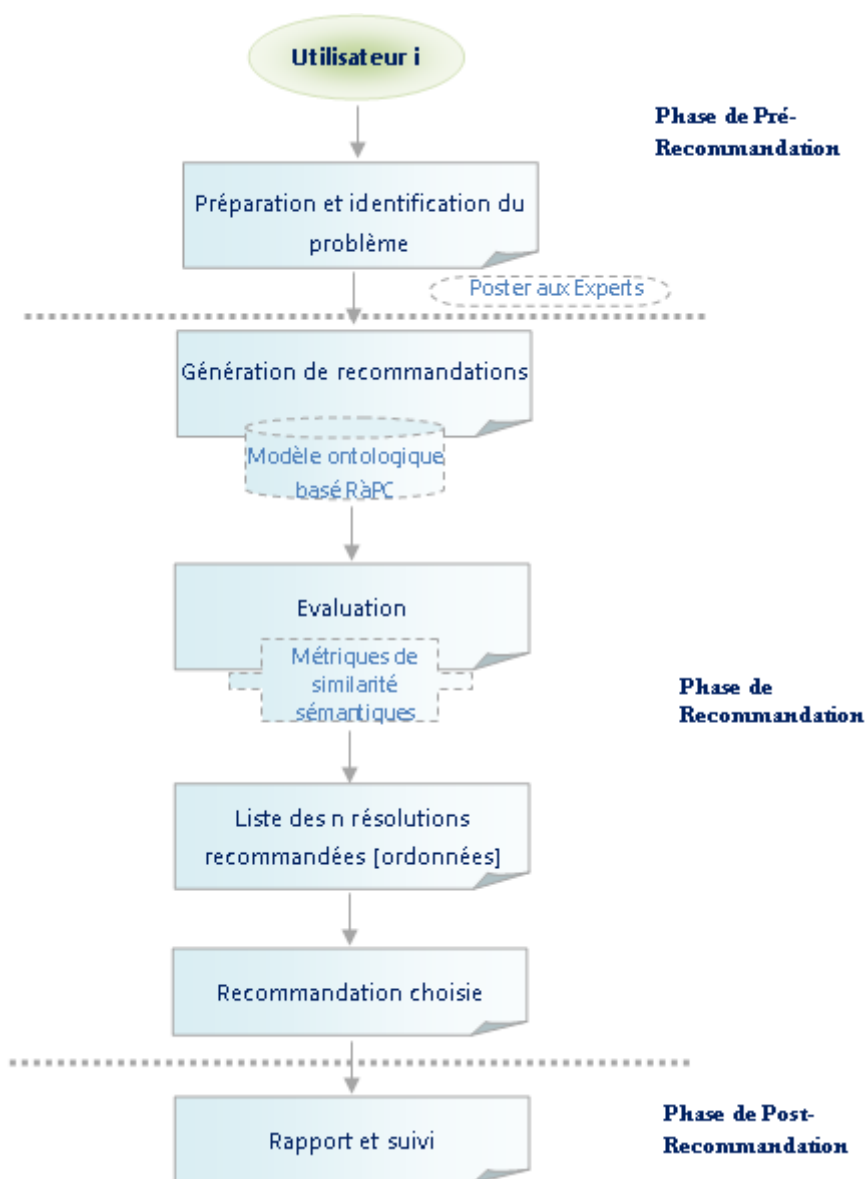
Utilisateur i

Phase de Pré-Recommandation

Préparation et identification du problème

Poster aux Experts

Génération de recommandations

Modèle ontologique basé RàPC

Evaluation

Métriques de similarité sémantiques

Phase de Recommandation

Liste des n résolutions recommandées [ordonnées]

Recommandation choisie

Rapport et suivi

Phase de Post-Recommandation